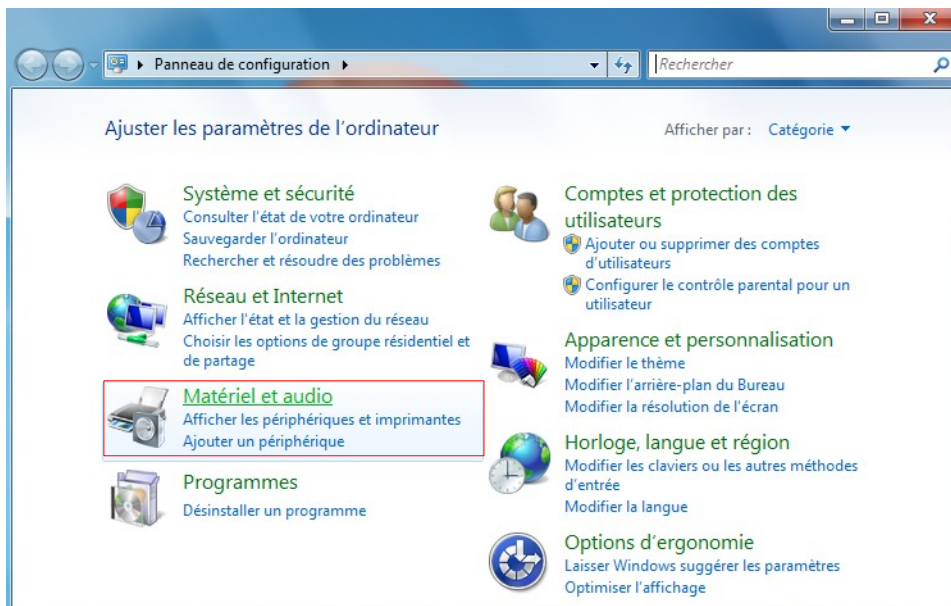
Panneau de configuration ▸

Rechercher

Ajuster les paramètres de l'ordinateur

Afficher par : Catégorie ▾

Système et sécurité
Consulter l'état de votre ordinateur
Sauvegarder l'ordinateur
Rechercher et résoudre des problèmes

Réseau et Internet
Afficher l'état et la gestion du réseau
Choisir les options de groupe résidentiel et de partage

Matériel et audio
Afficher les périphériques et imprimantes
Ajouter un périphérique

Programmes
Désinstaller un programme

Comptes et protection des utilisateurs
Ajouter ou supprimer des comptes d'utilisateurs
Configurer le contrôle parental pour un utilisateur

Apparence et personnalisation
Modifier le thème
Modifier l'arrière-plan du Bureau
Modifier la résolution de l'écran

Horloge, langue et région
Modifier les claviers ou les autres méthodes d'entrée
Modifier la langue

Options d'ergonomie
Laisser Windows suggérer les paramètres
Optimiser l'affichage